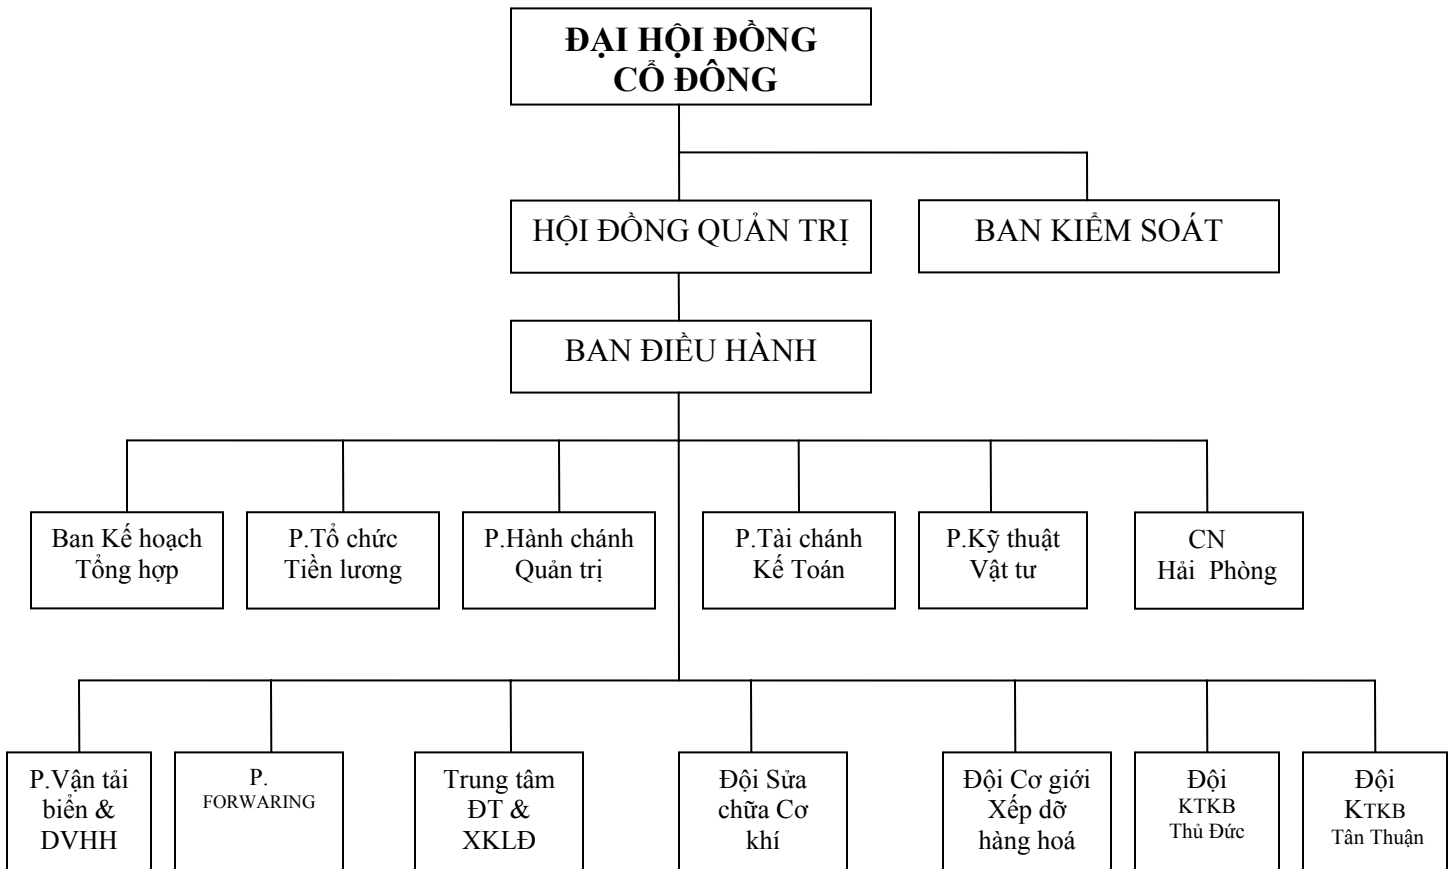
ĐẠI HỘI ĐỒNG CỔ ĐÔNG

HỘI ĐỒNG QUẢN TRỊ

BAN KIỂM SOÁT

BAN ĐIỀU HÀNH

Ban Kế hoạch Tổng hợp

P.Tổ chức Tiền lương

P.Hành chánh Quản trị

P.Tài chánh Kế Toán

P.Kỹ thuật Vật tư

CN Hải Phòng

P.Vận tải biển & DVHH

P. FORWARING

Trung tâm ĐT & XKLĐ

Đội Sửa chữa Cơ khí

Đội Cơ giới Xếp dỡ hàng hoá

Đội KTKB Thủ Đức

Đội KTKB Tân Thuận